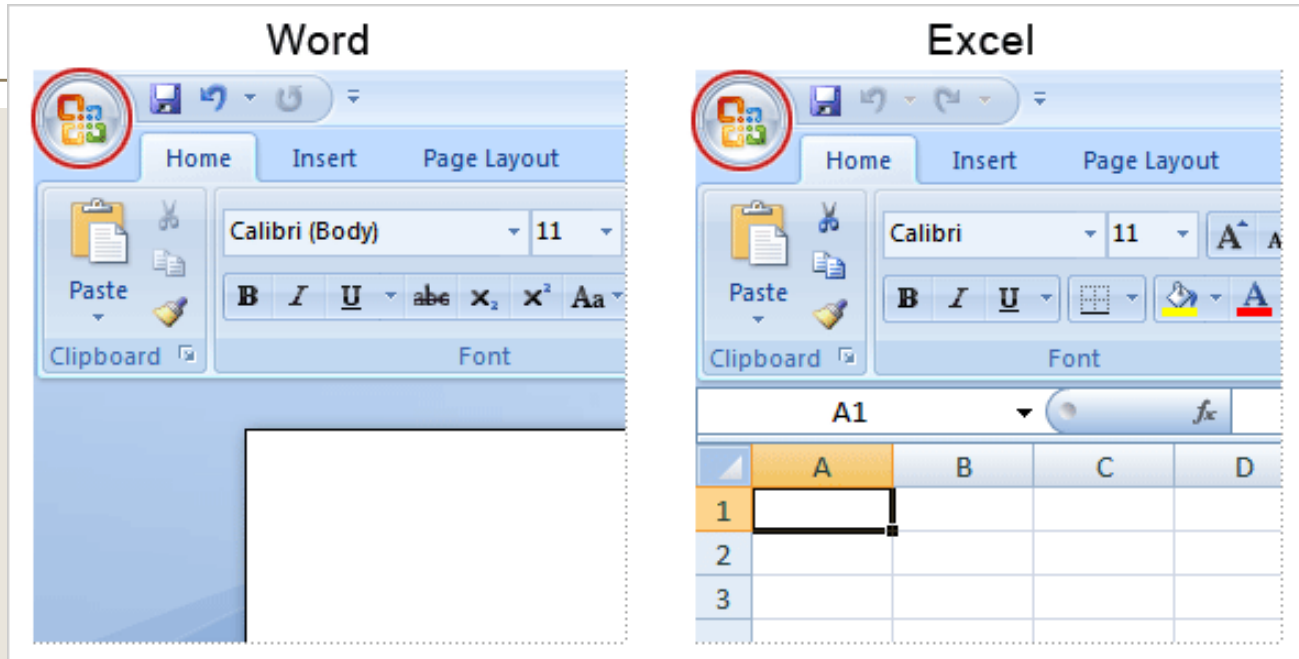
Word

Home Insert Page Layout

Paste

Calibri (Body) 11

B I U abc $x_2$ $x^2$ Aa

Clipboard Font

Excel

Home Insert Page Layout

Paste

Calibri 11 A A

B I U A

Clipboard Font

A1 $f_x$

| | A | B | C | D |
|---|---|---|---|---|
| 1 | | | | |
| 2 | | | | |
| 3 | | | | |